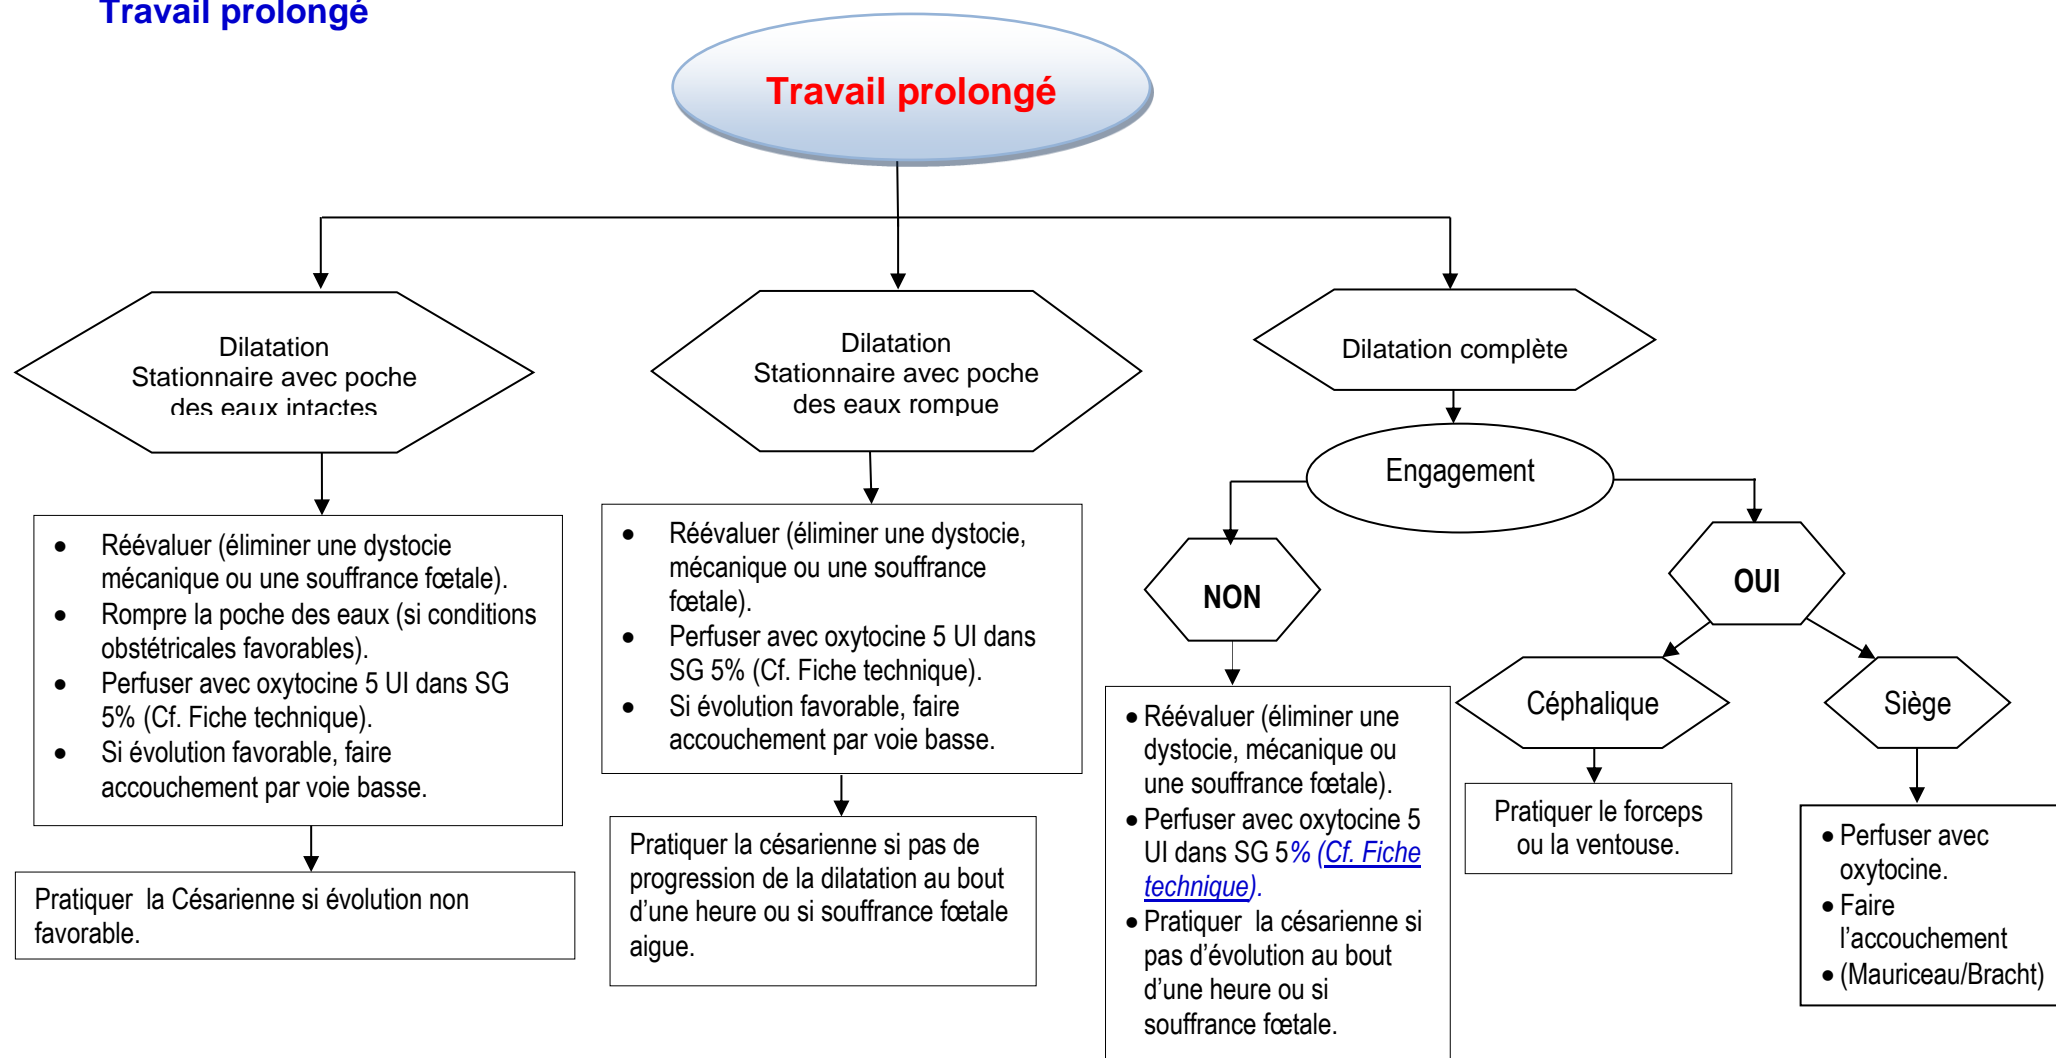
Travail prolongé

Travail prolongé

Dilatation
Stationnaire avec poche des eaux intactes

Dilatation
Stationnaire avec poche des eaux rompue

Dilatation complète

- Réévaluer (éliminer une dystocie mécanique ou une souffrance fœtale).
- Rompre la poche des eaux (si conditions obstétricales favorables).
- Perfuser avec oxytocine 5 UI dans SG 5% (Cf. Fiche technique).
- Si évolution favorable, faire accouchement par voie basse.

Pratiquer la Césarienne si évolution non favorable.

- Réévaluer (éliminer une dystocie, mécanique ou une souffrance fœtale).
- Perfuser avec oxytocine 5 UI dans SG 5% (Cf. Fiche technique).
- Si évolution favorable, faire accouchement par voie basse.

Pratiquer la césarienne si pas de progression de la dilatation au bout d'une heure ou si souffrance fœtale aigue.

Engagement

NON

OUI

- Réévaluer (éliminer une dystocie, mécanique ou une souffrance fœtale).
- Perfuser avec oxytocine 5 UI dans SG 5% (Cf. Fiche technique).
- Pratiquer la césarienne si pas d'évolution au bout d'une heure ou si souffrance fœtale.

Céphalique

Siège

Pratiquer le forceps ou la ventouse.

- Perfuser avec oxytocine.
- Faire l'accouchement
- (Mauriceau/Bracht)